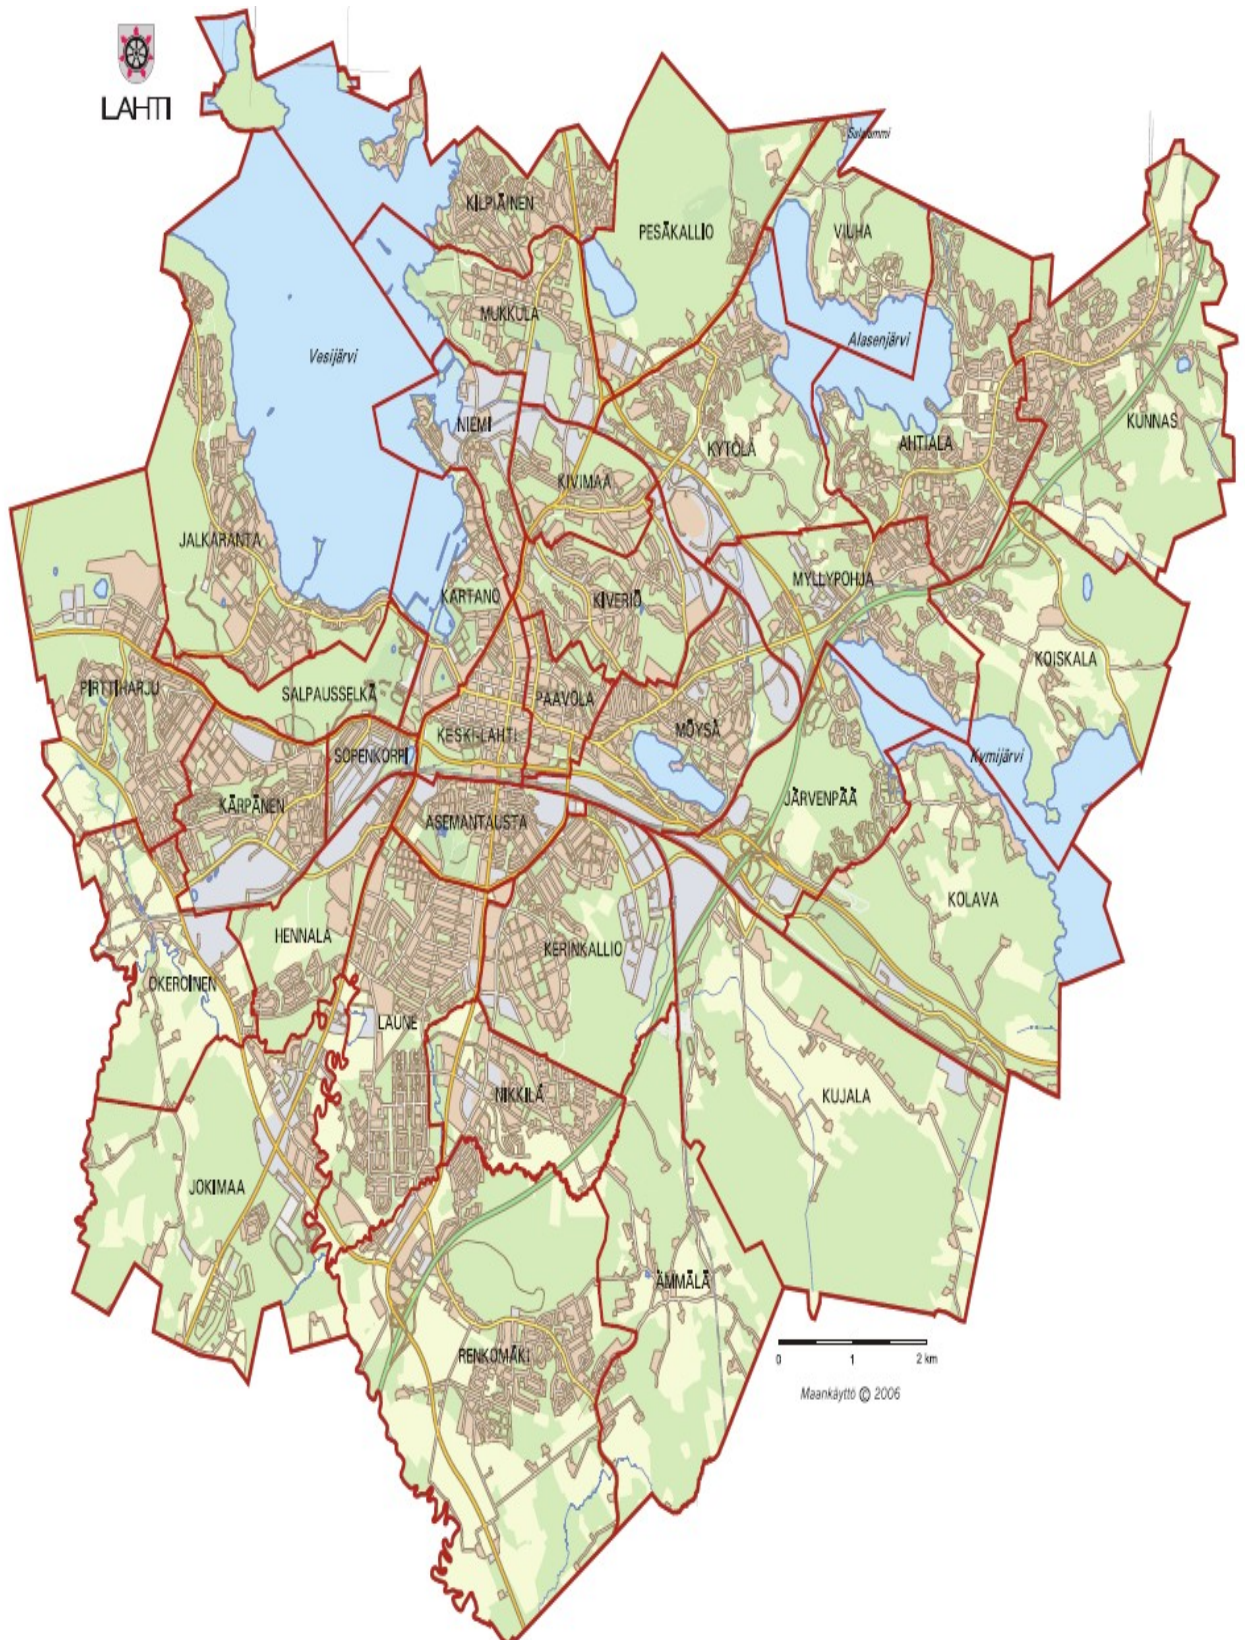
LAHTI

Salpausselkä

KILPIÄINEN

PESÄKALLIO

VIUHA

MUKKULA

Alasenjärvi

Vesijärvi

NIEMI

KYTÖLÄ

AHTIALA

KUNNAS

KIVIMAA

JALKARANTA

KARTANO

KIVERIÖ

MYLLYPOHJA

KOISKALA

PIRTTIHARJU

SALPAUSSELKÄ

PAAVOLA

MÖYSÄ

SOPENKORPI

KESKI-LAHTI

Kymijärvi

KÄRPÄNEN

ASEMANTAUSTA

JÄRVENPÄÄ

KOLAVA

HENNALA

KERINKALLIO

OKEROINEN

LAUNE

NIKKILÄ

KUJALA

JOKIMAA

ÄMMÄLÄ

0 1 2 km

Maankäyttö © 2006

RENKOMÄKI